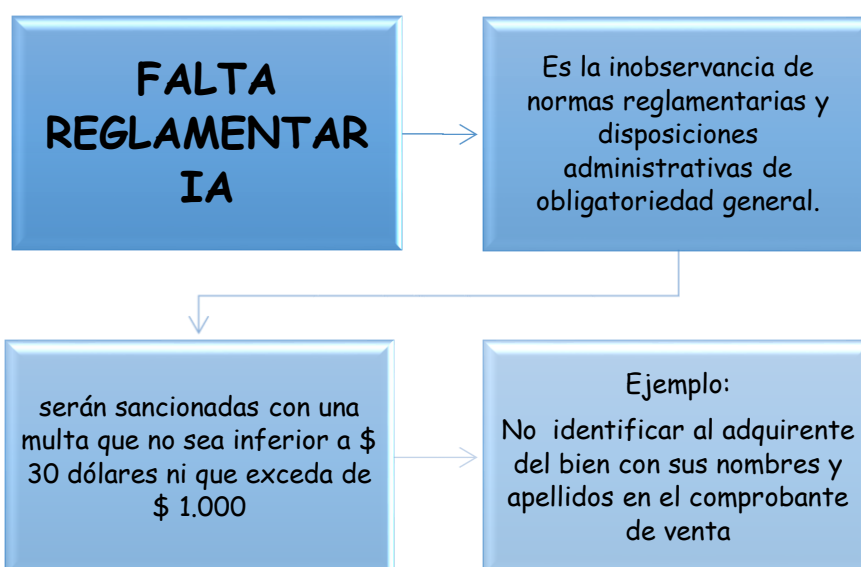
FALTA REGLAMENTAR IA

Es la inobservancia de normas reglamentarias y disposiciones administrativas de obligatoriedad general.

serán sancionadas con una multa que no sea inferior a $ 30 dólares ni que exceda de $ 1.000

Ejemplo:

No identificar al adquirente del bien con sus nombres y apellidos en el comprobante de venta